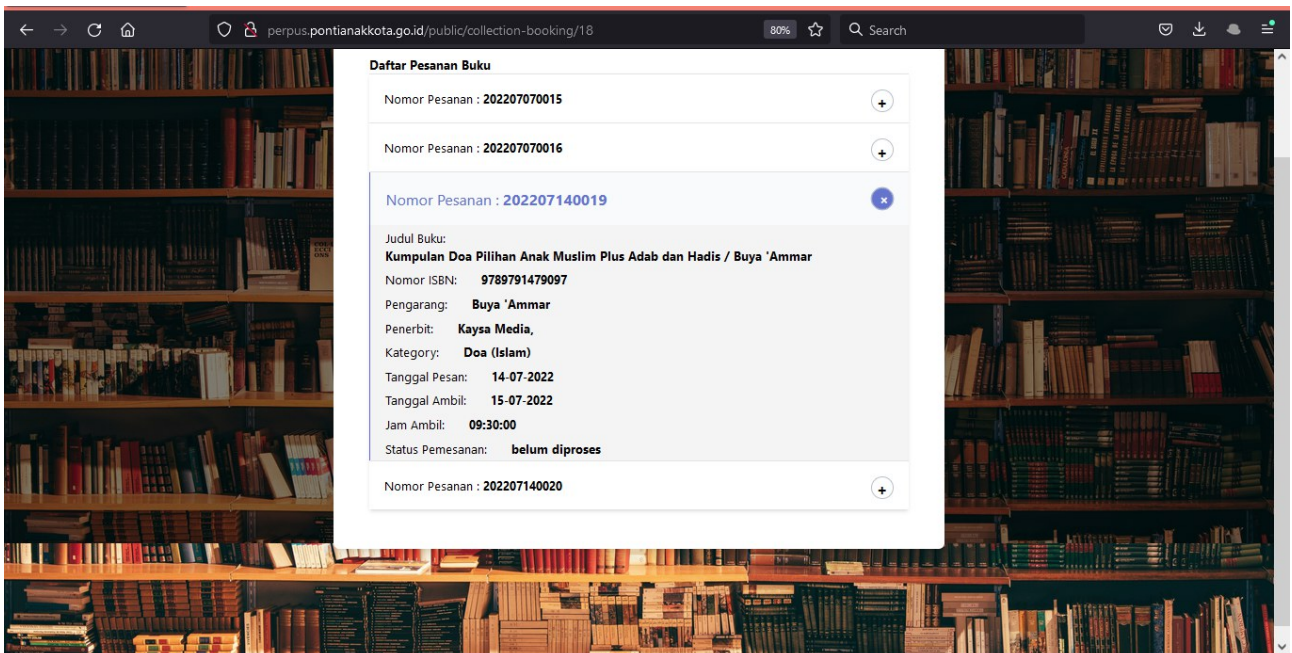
perpus.pontianakkota.go.id/public/collection-booking/18

80%

Search

Daftar Pesanan Buku

Nomor Pesanan : 202207070015

Nomor Pesanan : 202207070016

Nomor Pesanan : 202207140019

Judul Buku:
Kumpulan Doa Pilihan Anak Muslim Plus Adab dan Hadis / Buya 'Ammar

Nomor ISBN: 9789791479097

Pengarang: Buya 'Ammar

Penerbit: Kaysa Media,

Kategory: Doa (Islam)

Tanggal Pesan: 14-07-2022

Tanggal Ambil: 15-07-2022

Jam Ambil: 09:30:00

Status Pemesanan: belum diproses

Nomor Pesanan : 202207140020